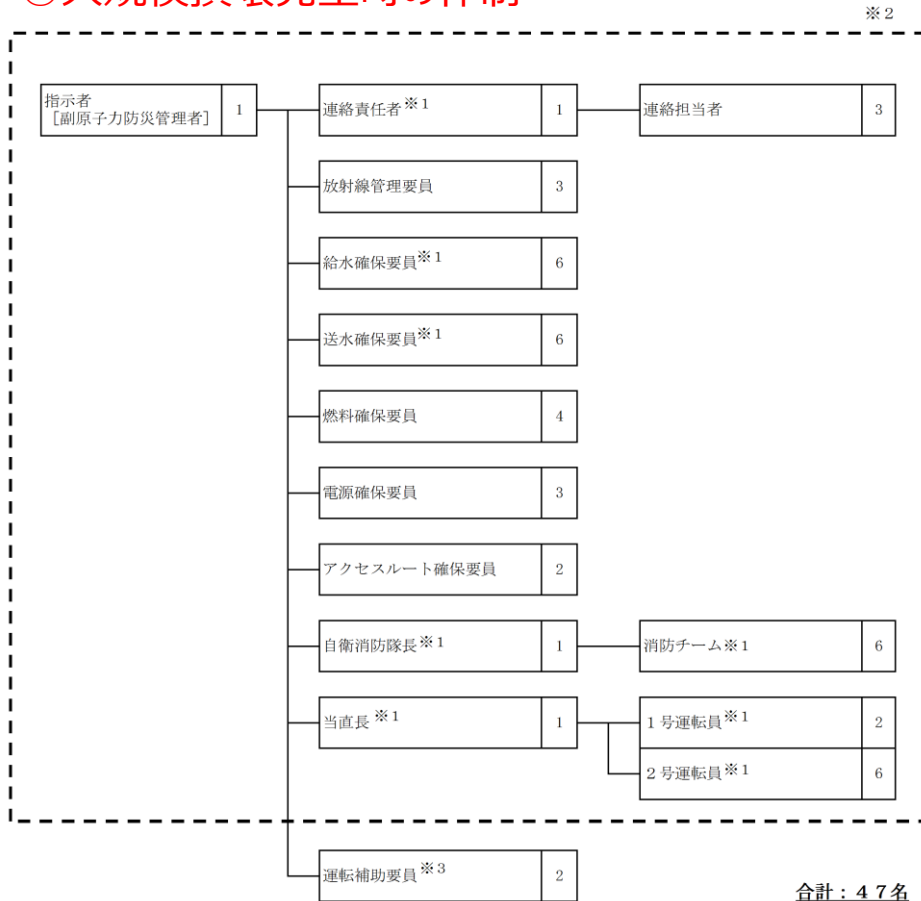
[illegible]

※2

| | |
|---|---|
| 指示者［副原子力防災管理者］ | 1 |

| | |
|---|---|
| 連絡責任者※1 | 1 |
| 放射線管理要員 | 3 |
| 給水確保要員※1 | 6 |
| 送水確保要員※1 | 6 |
| 燃料確保要員 | 4 |
| 電源確保要員 | 3 |
| アクセスルート確保要員 | 2 |
| 自衛消防隊長※1 | 1 |
| 当直長※1 | 1 |
| 運転補助要員※3 | 2 |

| | |
|---|---|
| 連絡担当者 | 3 |
| 消防チーム※1 | 6 |
| 1号運転員※1 | 2 |
| 2号運転員※1 | 6 |

合計：47名